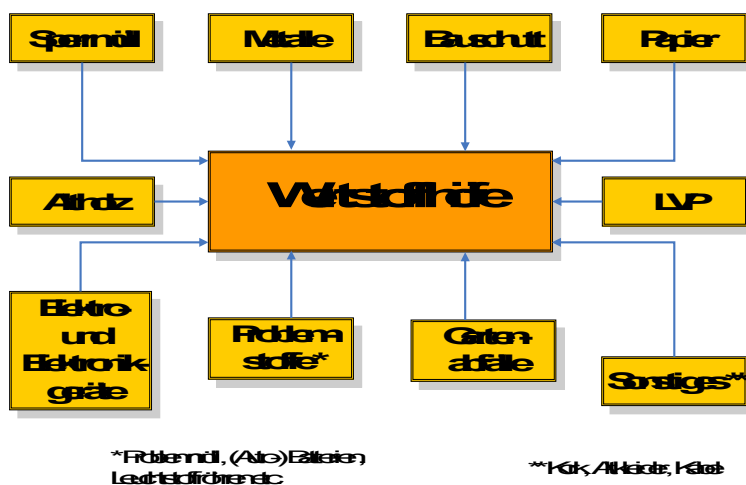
Sperrmüll

Metalle

Bauschutt

Papier

Altholz

Wertstoffhöfe

LVP

Elektro- und Elektronik-geräte

Problem-stoffe*

Garten-abfälle

Sonstiges**

*Problemmüll, (Auto-) Batterien, Leuchtstoffröhren etc.

**Kork, Altkleider, Kabel